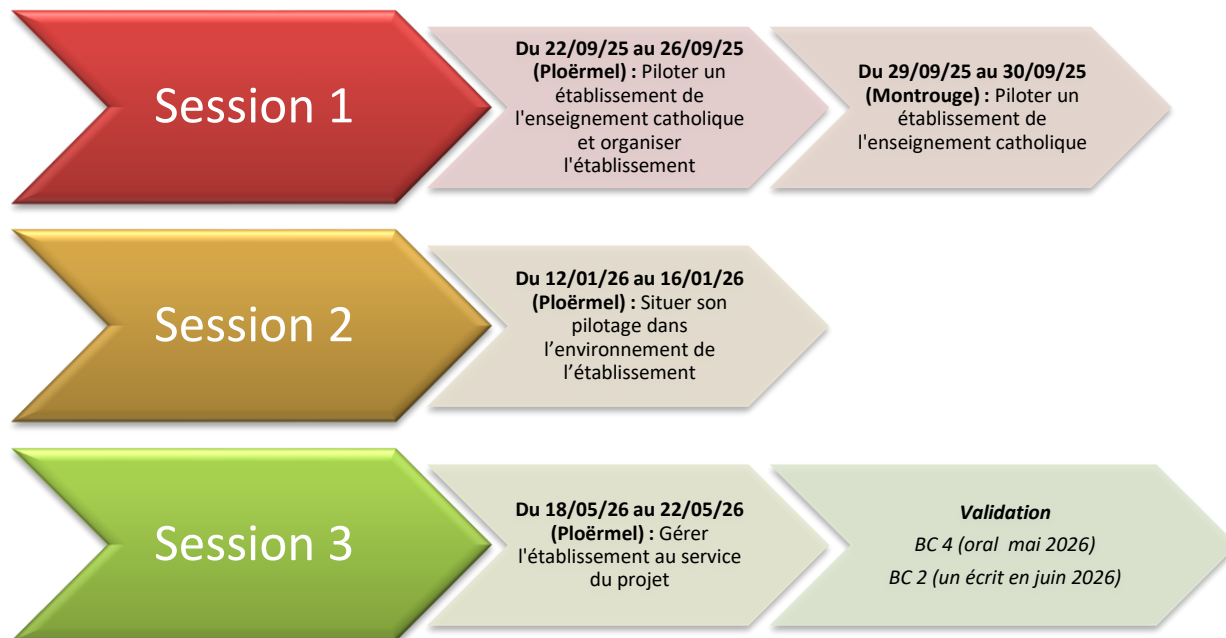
Session 1

**Du 22/09/25 au 26/09/25 (Ploërmel) :** Piloter un établissement de l'enseignement catholique et organiser l'établissement

**Du 29/09/25 au 30/09/25 (Montrouge) :** Piloter un établissement de l'enseignement catholique

Session 2

**Du 12/01/26 au 16/01/26 (Ploërmel) :** Situer son pilotage dans l'environnement de l'établissement

Session 3

**Du 18/05/26 au 22/05/26 (Ploërmel) :** Gérer l'établissement au service du projet

***Validation***

*BC 4 (oral mai 2026)*

*BC 2 (un écrit en juin 2026)*